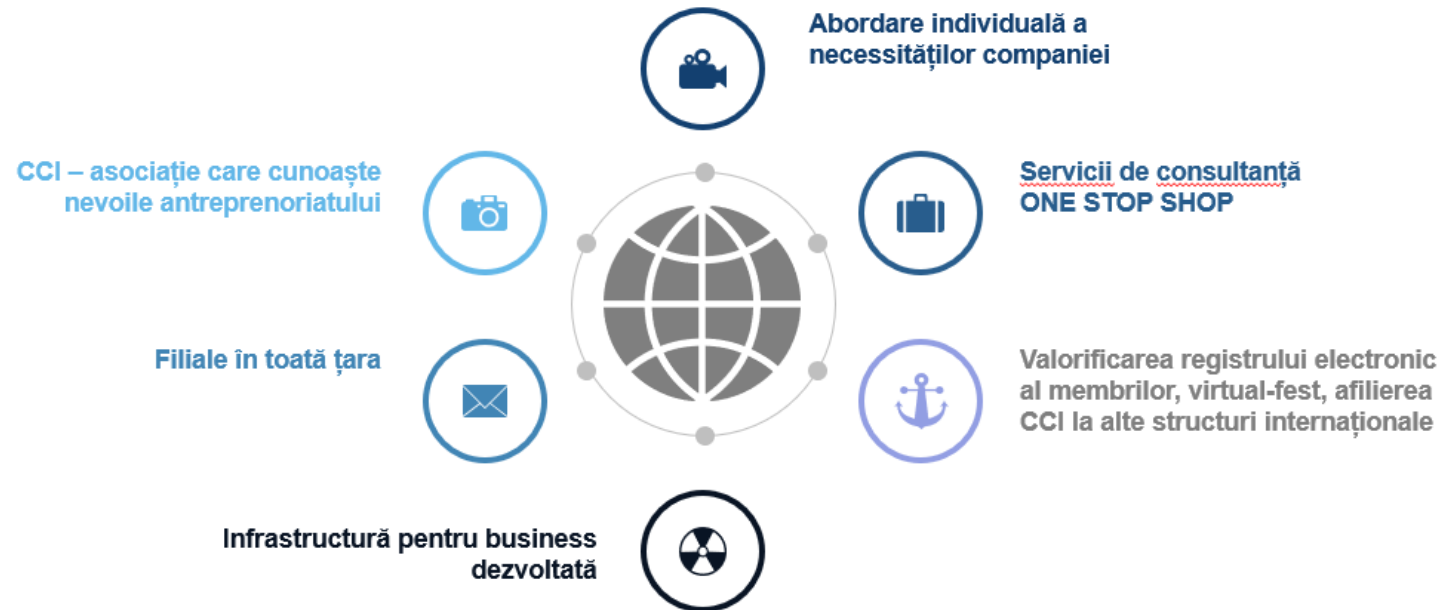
Abordare individuală a necessităților companiei

CCI – asociație care cunoaște nevoile antreprenoriatului

Servicii de consultanță ONE STOP SHOP

Filiale în toată țara

Valorificarea registrului electronic al membrilor, virtual-fest, afilierea CCI la alte structuri internaționale

Infrastructură pentru business dezvoltată